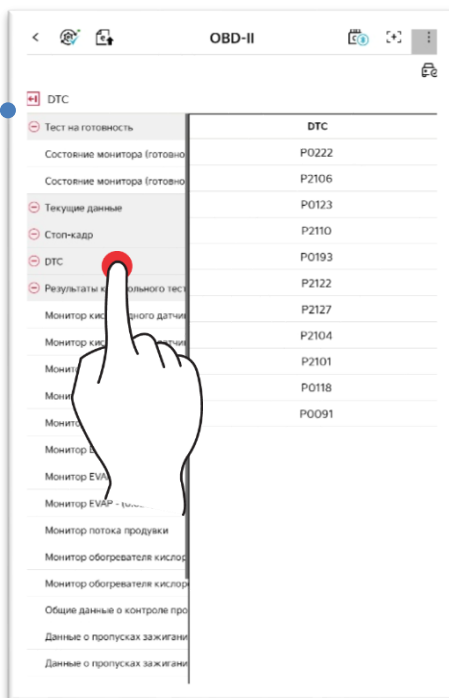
OBD-II

DTC

Тест на готовность

Состояние монитора (готовно

Состояние монитора (готовно

Текущие данные

Стоп-кадр

DTC

Результаты к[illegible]льного тест

Монитор кис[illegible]ного датчи

Монитор кис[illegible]

Монито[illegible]

Монито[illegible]

Монито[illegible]

Монитор E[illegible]

Монитор EVA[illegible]

Монитор EVAP - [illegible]

Монитор потока продувки

Монитор обогревателя кислор

Монитор обогревателя кислор

Общие данные о контроле про

Данные о пропусках зажигани

Данные о пропусках зажигани

| DTC |
|---|
| P0222 |
| P2106 |
| P0123 |
| P2110 |
| P0193 |
| P2122 |
| P2127 |
| P2104 |
| P2101 |
| P0118 |
| P0091 |